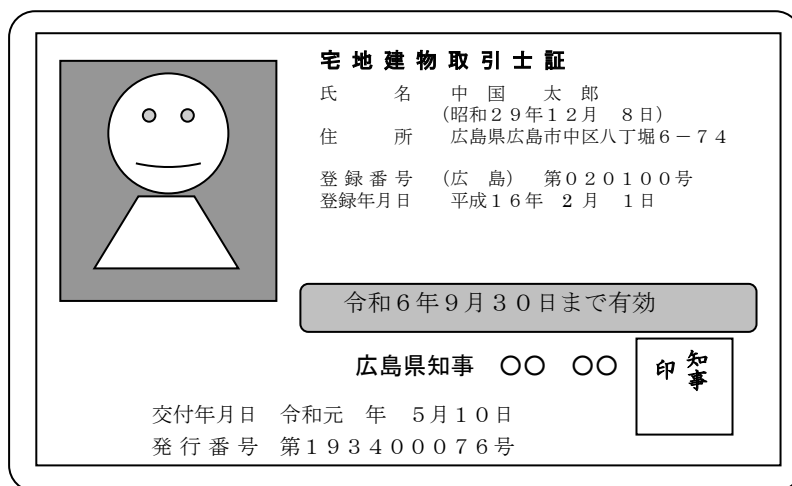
宅地建物取引士証

氏　　名　中国　太郎
（昭和２９年１２月　８日）
住　　所　広島県広島市中区八丁堀６－７４

登録番号　（広島）第０２０１００号
登録年月日　平成１６年　２月　１日

令和６年９月３０日まで有効

広島県知事　〇〇　〇〇

知事印

交付年月日　令和元　年　５月１０日
発行番号　第１９３４０００７６号